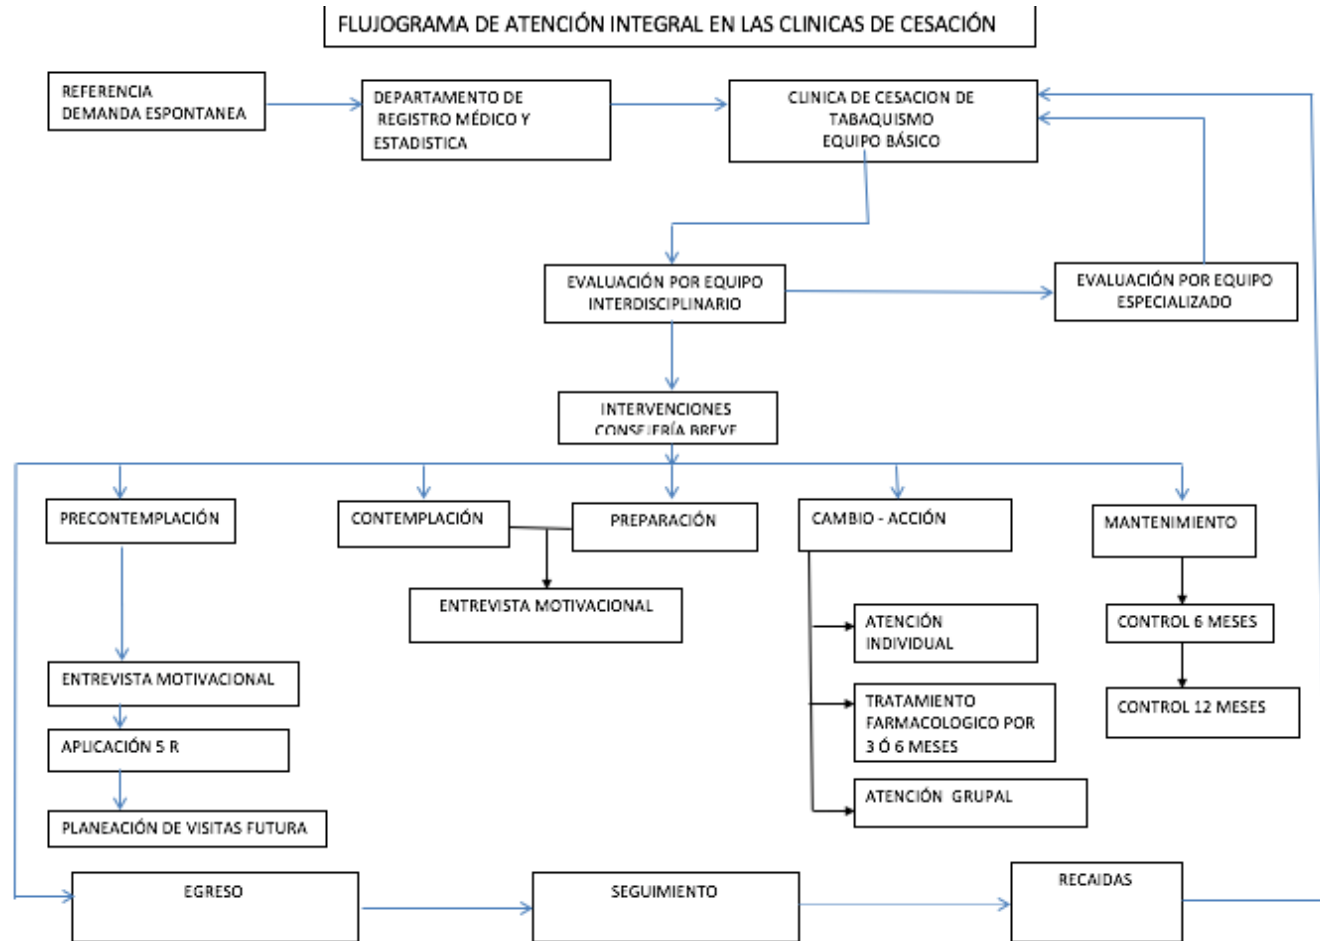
FLUJOGRAMA DE ATENCIÓN INTEGRAL EN LAS CLINICAS DE CESACIÓN

REFERENCIA
DEMANDA ESPONTANEA

DEPARTAMENTO DE REGISTRO MÉDICO Y ESTADISTICA

CLINICA DE CESACION DE TABAQUISMO
EQUIPO BÁSICO

EVALUACIÓN POR EQUIPO INTERDISCIPLINARIO

EVALUACIÓN POR EQUIPO ESPECIALIZADO

INTERVENCIONES
CONSEJERÍA BREVE

PRECONTEMPLACIÓN

CONTEMPLACIÓN

PREPARACIÓN

CAMBIO - ACCIÓN

MANTENIMIENTO

ENTREVISTA MOTIVACIONAL

ATENCIÓN INDIVIDUAL

CONTROL 6 MESES

ENTREVISTA MOTIVACIONAL

TRATAMIENTO FARMACOLOGICO POR 3 Ó 6 MESES

CONTROL 12 MESES

APLICACIÓN 5 R

ATENCIÓN GRUPAL

PLANEACIÓN DE VISITAS FUTURA

EGRESO

SEGUIMIENTO

RECAIDAS